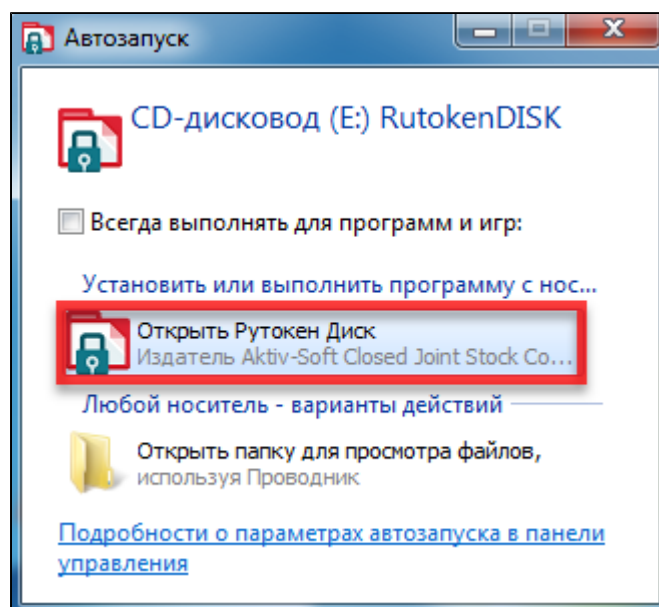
Автозапуск

CD-дисковод (E:) RutokenDISK

Всегда выполнять для программ и игр:

Установить или выполнить программу с нос...

Открыть Рутокен Диск
Издатель Aktiv-Soft Closed Joint Stock Co...

Любой носитель - варианты действий

Открыть папку для просмотра файлов, используя Проводник

Подробности о параметрах автозапуска в панели управления